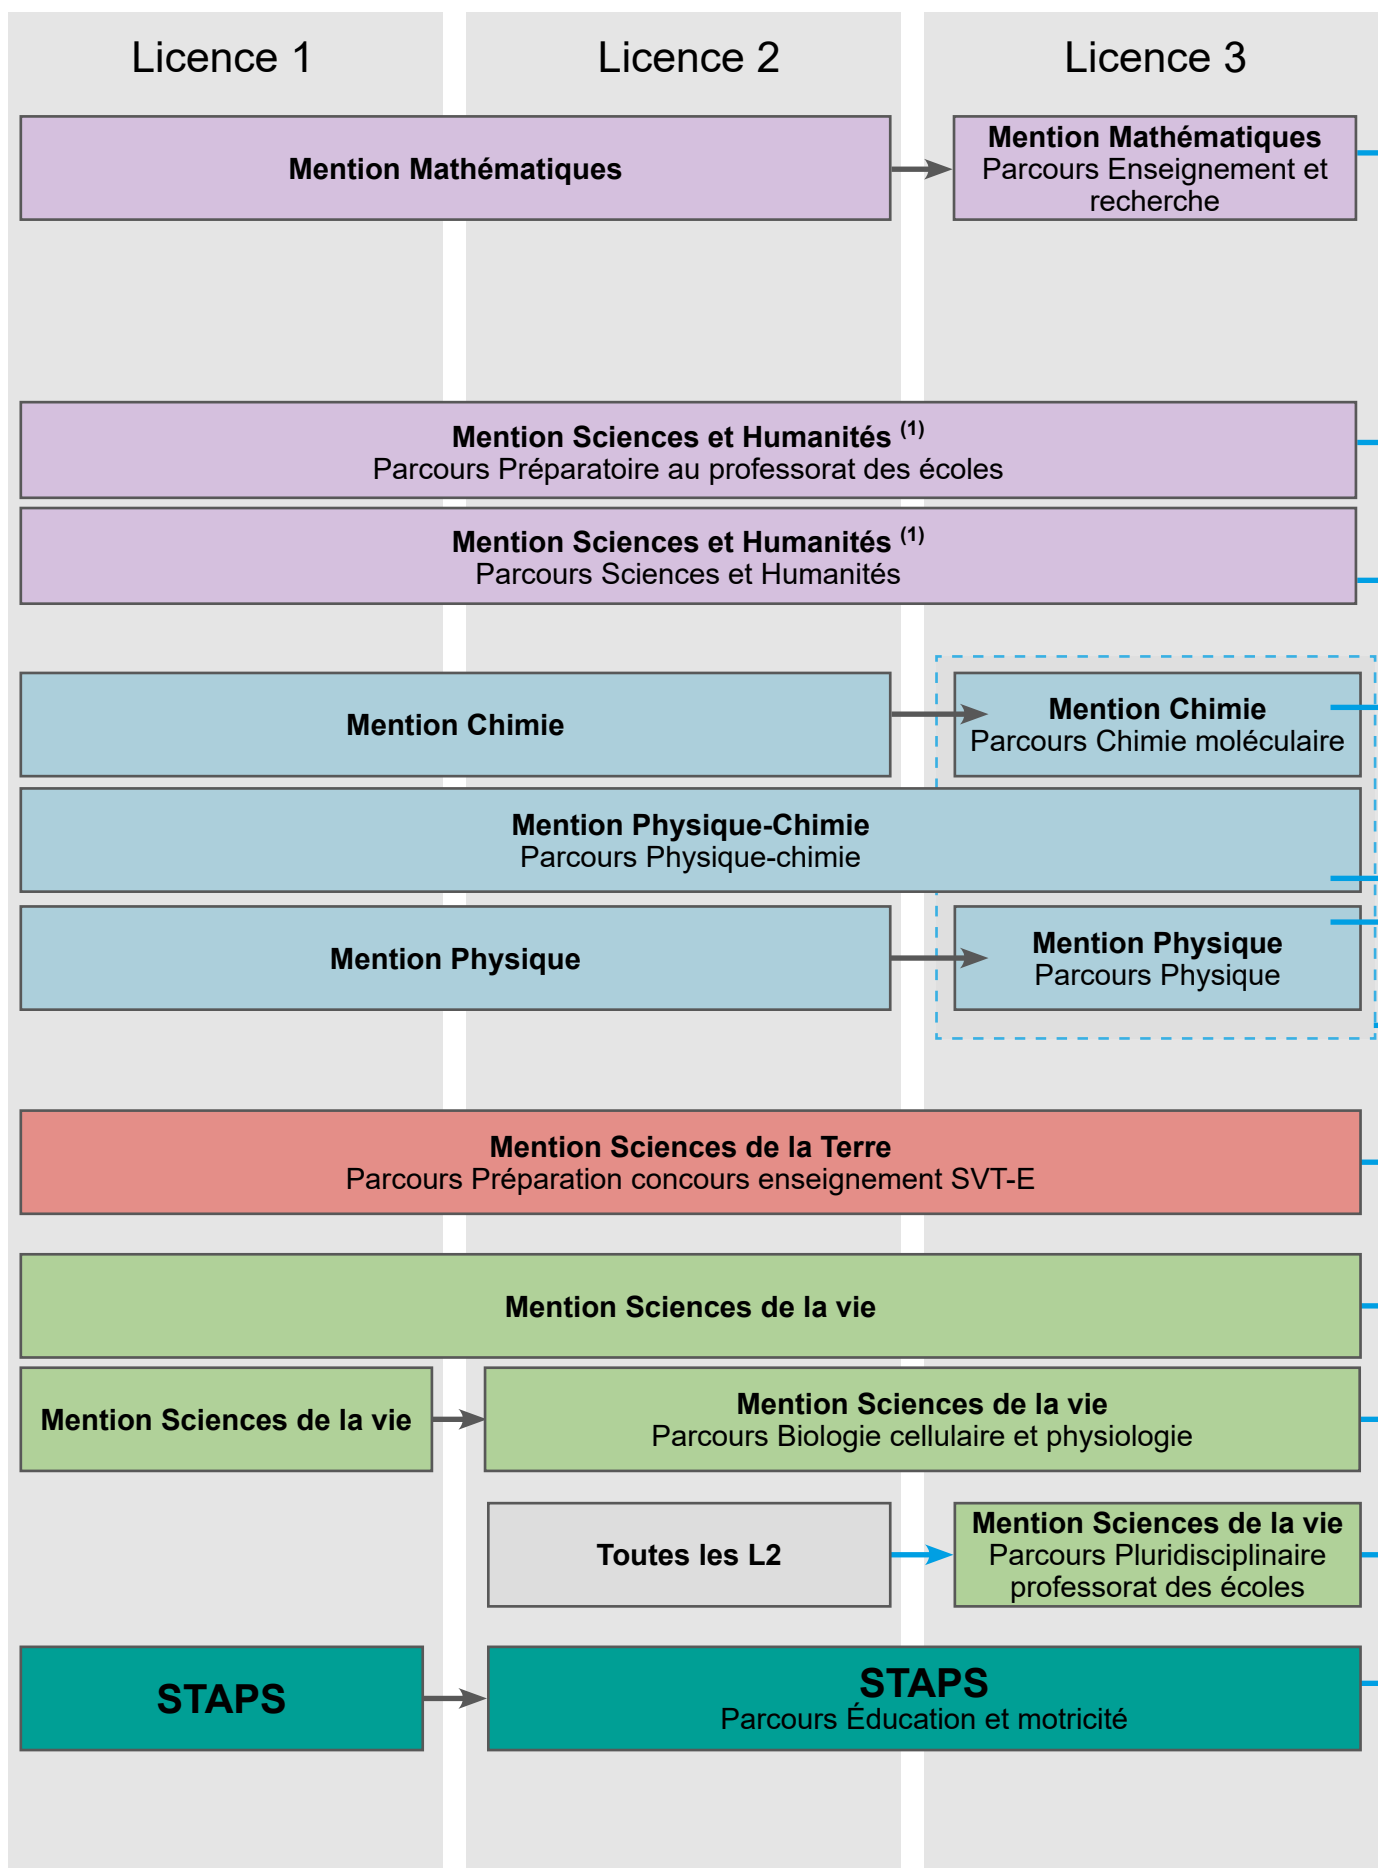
Licence 1

Licence 2

Licence 3

Mention Mathématiques

Mention Mathématiques
Parcours Enseignement et recherche

Mention Sciences et Humanités $^{(1)}$
Parcours Préparatoire au professorat des écoles

Mention Sciences et Humanités $^{(1)}$
Parcours Sciences et Humanités

Mention Chimie

Mention Chimie
Parcours Chimie moléculaire

Mention Physique-Chimie
Parcours Physique-chimie

Mention Physique

Mention Physique
Parcours Physique

Mention Sciences de la Terre
Parcours Préparation concours enseignement SVT-E

Mention Sciences de la vie

Mention Sciences de la vie

Mention Sciences de la vie
Parcours Biologie cellulaire et physiologie

Toutes les L2

Mention Sciences de la vie
Parcours Pluridisciplinaire professorat des écoles

STAPS

STAPS
Parcours Éducation et motricité